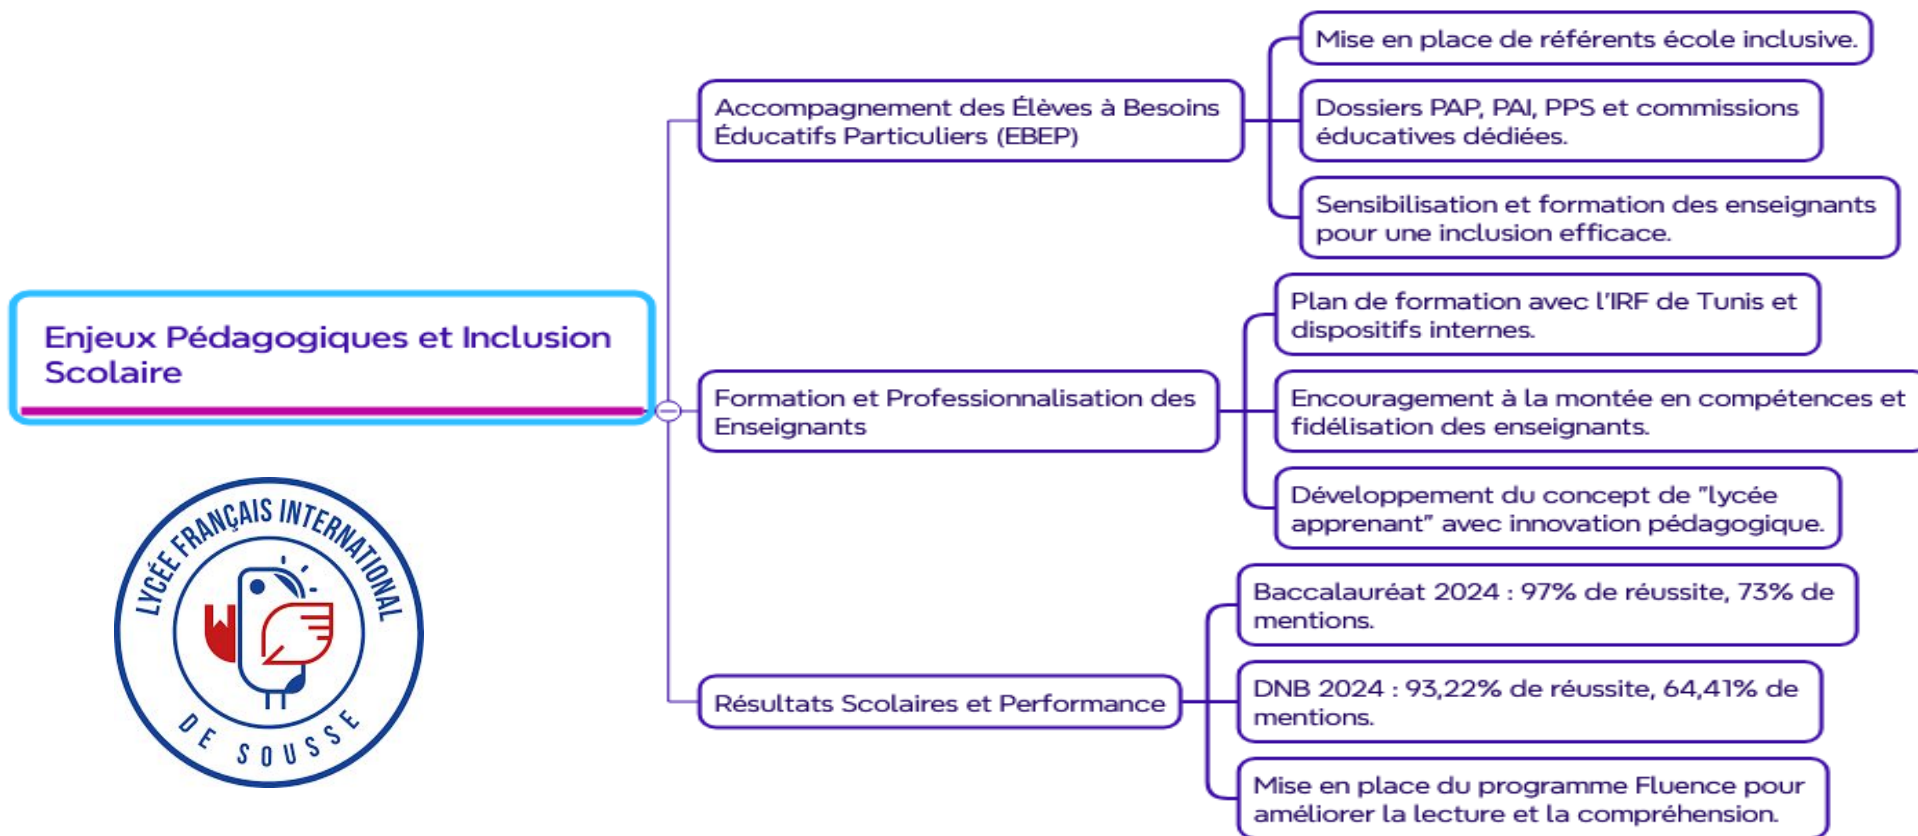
Enjeux Pédagogiques et Inclusion Scolaire

LYCÉE FRANÇAIS INTERNATIONAL DE SOUSSE

Accompagnement des Élèves à Besoins Éducatifs Particuliers (EBEP)

Mise en place de référents école inclusive.

Dossiers PAP, PAI, PPS et commissions éducatives dédiées.

Sensibilisation et formation des enseignants pour une inclusion efficace.

Formation et Professionnalisation des Enseignants

Plan de formation avec l'IRF de Tunis et dispositifs internes.

Encouragement à la montée en compétences et fidélisation des enseignants.

Développement du concept de "lycée apprenant" avec innovation pédagogique.

Résultats Scolaires et Performance

Baccalauréat 2024 : 97% de réussite, 73% de mentions.

DNB 2024 : 93,22% de réussite, 64,41% de mentions.

Mise en place du programme Fluence pour améliorer la lecture et la compréhension.